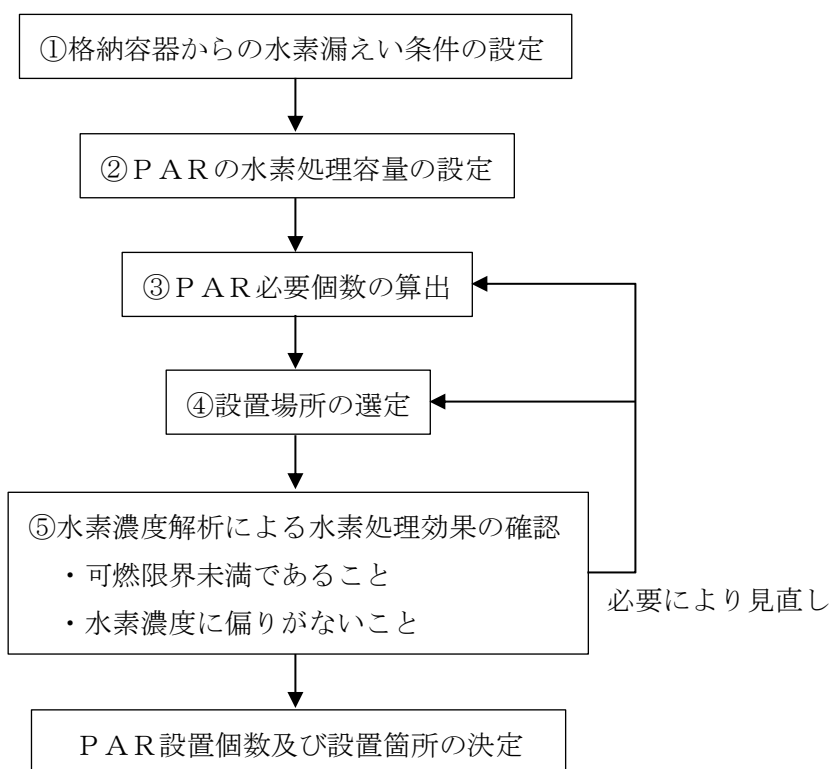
①格納容器からの水素漏えい条件の設定

②ＰＡＲの水素処理容量の設定

③ＰＡＲ必要個数の算出

④設置場所の選定

⑤水素濃度解析による水素処理効果の確認
・可燃限界未満であること
・水素濃度に偏りがないこと

必要により見直し

ＰＡＲ設置個数及び設置箇所の決定